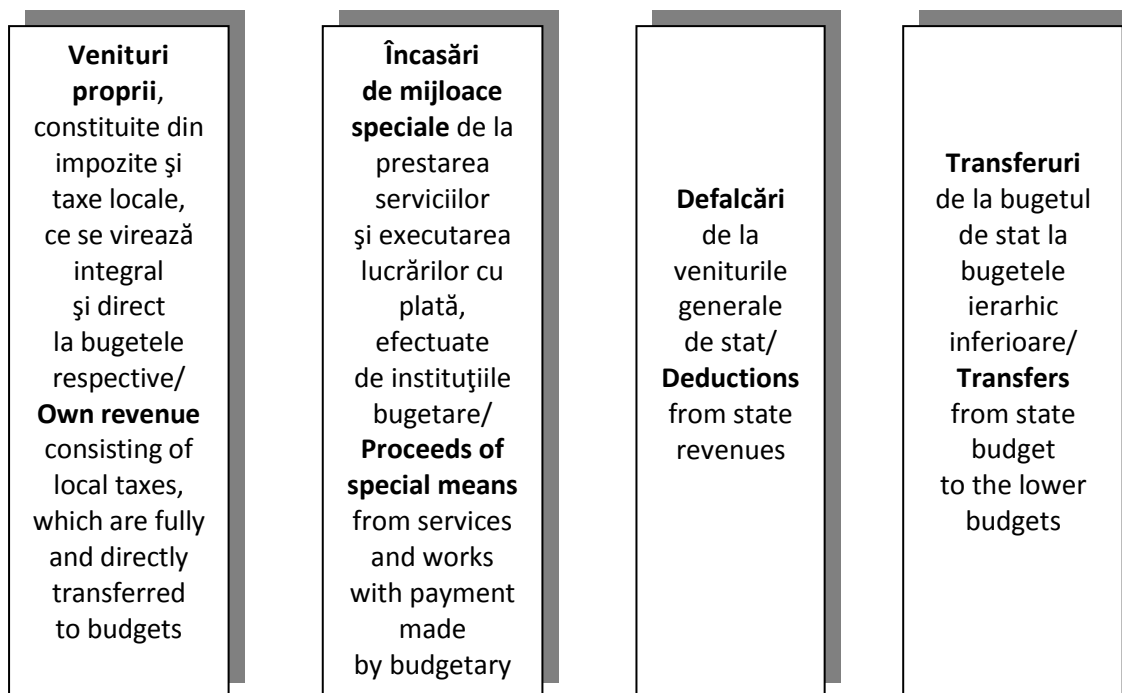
**Venituri proprii**, constituite din impozite şi taxe locale, ce se virează integral şi direct la bugetele respective/ **Own revenue** consisting of local taxes, which are fully and directly transferred to budgets

**Încasări de mijloace speciale** de la prestarea serviciilor şi executarea lucrărilor cu plată, efectuate de instituţiile bugetare/ **Proceeds of special means** from services and works with payment made by budgetary

**Defalcări** de la veniturile generale de stat/ **Deductions** from state revenues

**Transferuri** de la bugetul de stat la bugetele ierarhic inferioare/ **Transfers** from state budget to the lower budgets